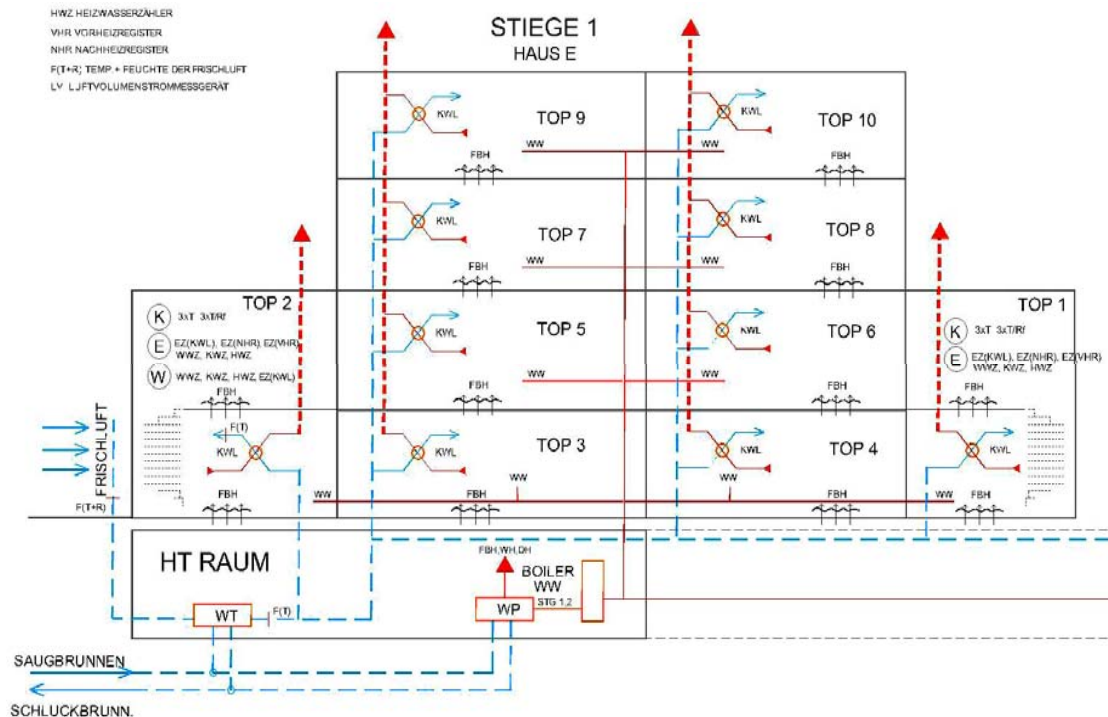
HWZ HEIZWASSERZÄHLER
VHR VORHEIZREGISTER
NHR NACHHEIZREGISTER
F(T+R) TEMP + FEUCHTE DER FRISCHLUFT
LV LUFTVOLUMENSTROMMESSGERÄT

STIEGE 1
HAUS E

KWL
TOP 9
WW
KWL
TOP 10
FBH
FBH

KWL
TOP 7
WW
KWL
TOP 8
FBH
FBH

TOP 2
K 3xT 3xT/Rf
E EZ(KWL), EZ(NHR), EZ(VHR) WWZ, KWZ, HWZ
W WWZ, KWZ, HWZ, EZ(KWL)

KWL
TOP 5
WW
KWL
TOP 6
FBH
FBH

TOP 1
K 3xT 3xT/Rf
E EZ(KWL), EZ(NHR), EZ(VHR) WWZ, KWZ, HWZ

FBH
FRISCHLUFT
F(T)
KWL
KWL
TOP 3
KWL
TOP 4
KWL
FBH
WW
WW
WW
FBH
FBH
FBH
F(T+R)

HT RAUM
FBH,WH,DH
BOILER
WW
WT
F(T)
WP
STG 1,2

SAUGBRUNNEN
SCHLUCKBRUNN.